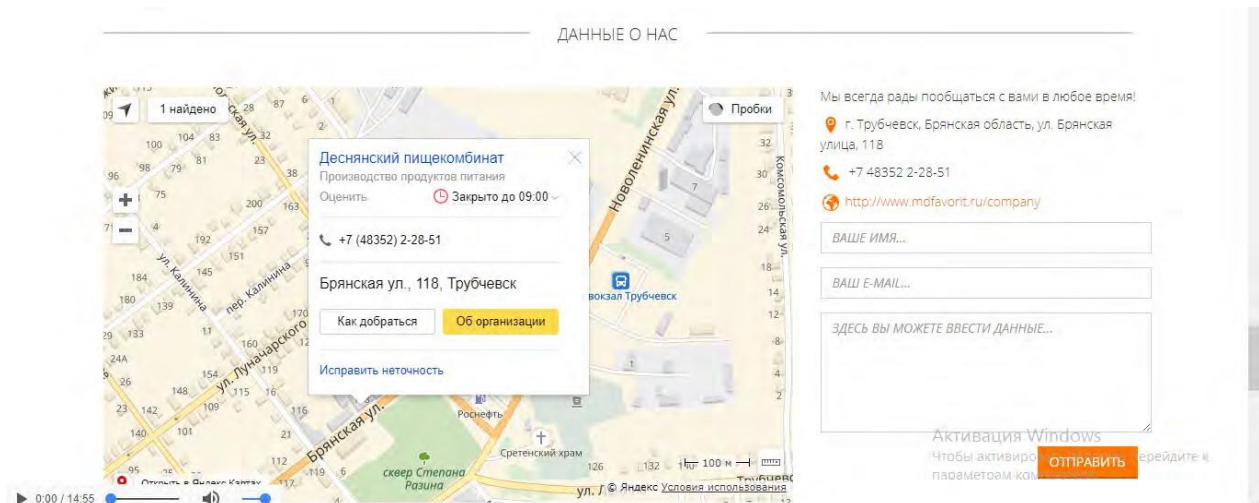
ДАННЫЕ О НАС

1 найдено

Пробки

Деснянский пищекомбинат
Производство продуктов питания
Оценить
Закрыто до 09:00

+7 (48352) 2-28-51

Брянская ул., 118, Трубчевск

Как добраться
Об организации

Исправить неточность

ул. Калинина
пер. Калинина
ул. Луначарского
Брянская ул.
Новоленинская ул.
Комсомольская ул.
вокзал Трубчевск
Роснефть
Сретенский храм
сквер Степана Разина

100 м

Открыть в Яндекс Картах
© Яндекс Условия использования

Мы всегда рады пообщаться с вами в любое время!

г. Трубчевск, Брянская область, ул. Брянская улица, 118

+7 48352 2-28-51

http://www.mdfavorit.ru/company

ВАШЕ ИМЯ...

ВАШ E-MAIL...

ЗДЕСЬ ВЫ МОЖЕТЕ ВВЕСТИ ДАННЫЕ...

Активация Windows
Чтобы активиро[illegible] перейдите к параметрам ком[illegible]

ОТПРАВИТЬ

0:00 / 14:55